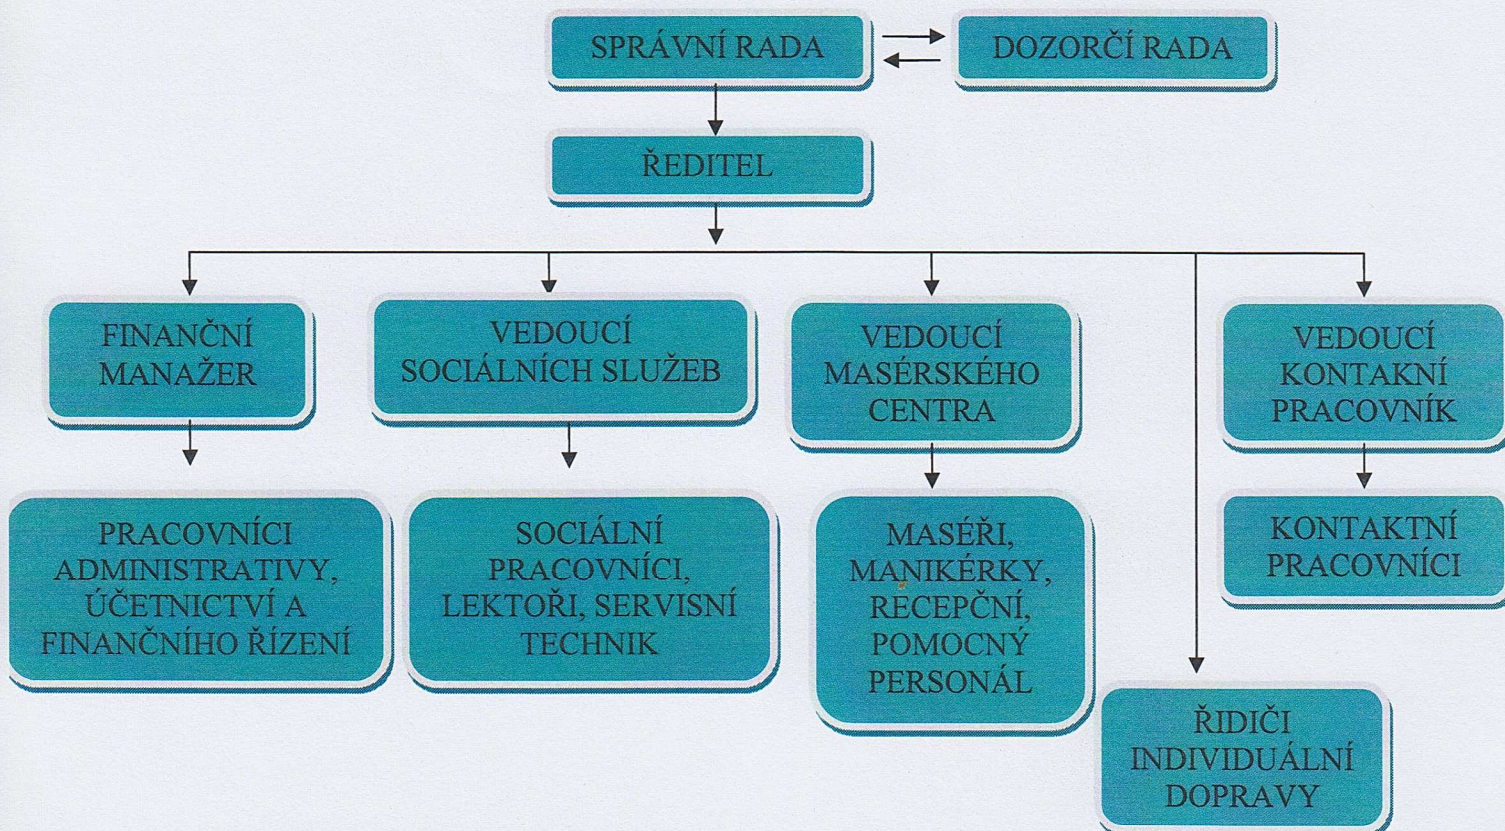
SPRÁVNÍ RADA

DOZORČÍ RADA

ŘEDITEL

FINANČNÍ MANAŽER

VEDOUCÍ SOCIÁLNÍCH SLUŽEB

VEDOUCÍ MASÉRSKÉHO CENTRA

VEDOUCÍ KONTAKNÍ PRACOVNÍK

PRACOVNÍCI ADMINISTRATIVY, ÚČETNICTVÍ A FINANČNÍHO ŘÍZENÍ

SOCIÁLNÍ PRACOVNÍCI, LEKTOŘI, SERVISNÍ TECHNIK

MASÉŘI, MANIKÉRKY, RECEPČNÍ, POMOCNÝ PERSONÁL

KONTAKTNÍ PRACOVNÍCI

ŘIDIČI INDIVIDUÁLNÍ DOPRAVY